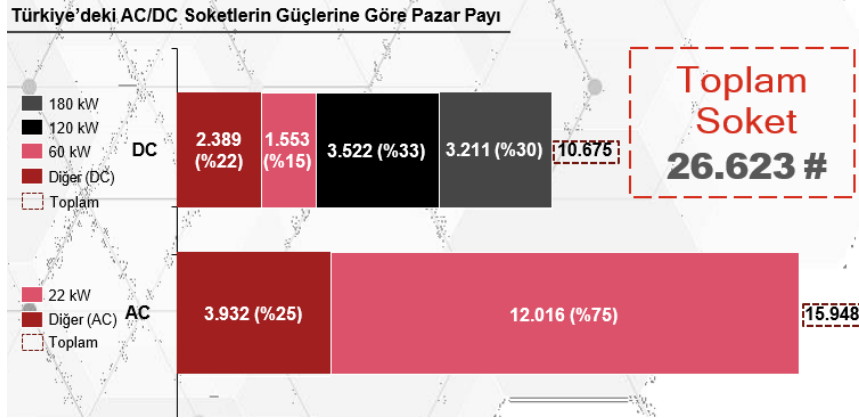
Türkiye'deki AC/DC Soketlerin Güçlerine Göre Pazar Payı

180 kW
120 kW
60 kW
Diğer (DC)
Toplam

DC

2.389 (%22)
1.553 (%15)
3.522 (%33)
3.211 (%30)
10.675

Toplam Soket
26.623 #

22 kW
Diğer (AC)
Toplam

AC

3.932 (%25)
12.016 (%75)
15.948